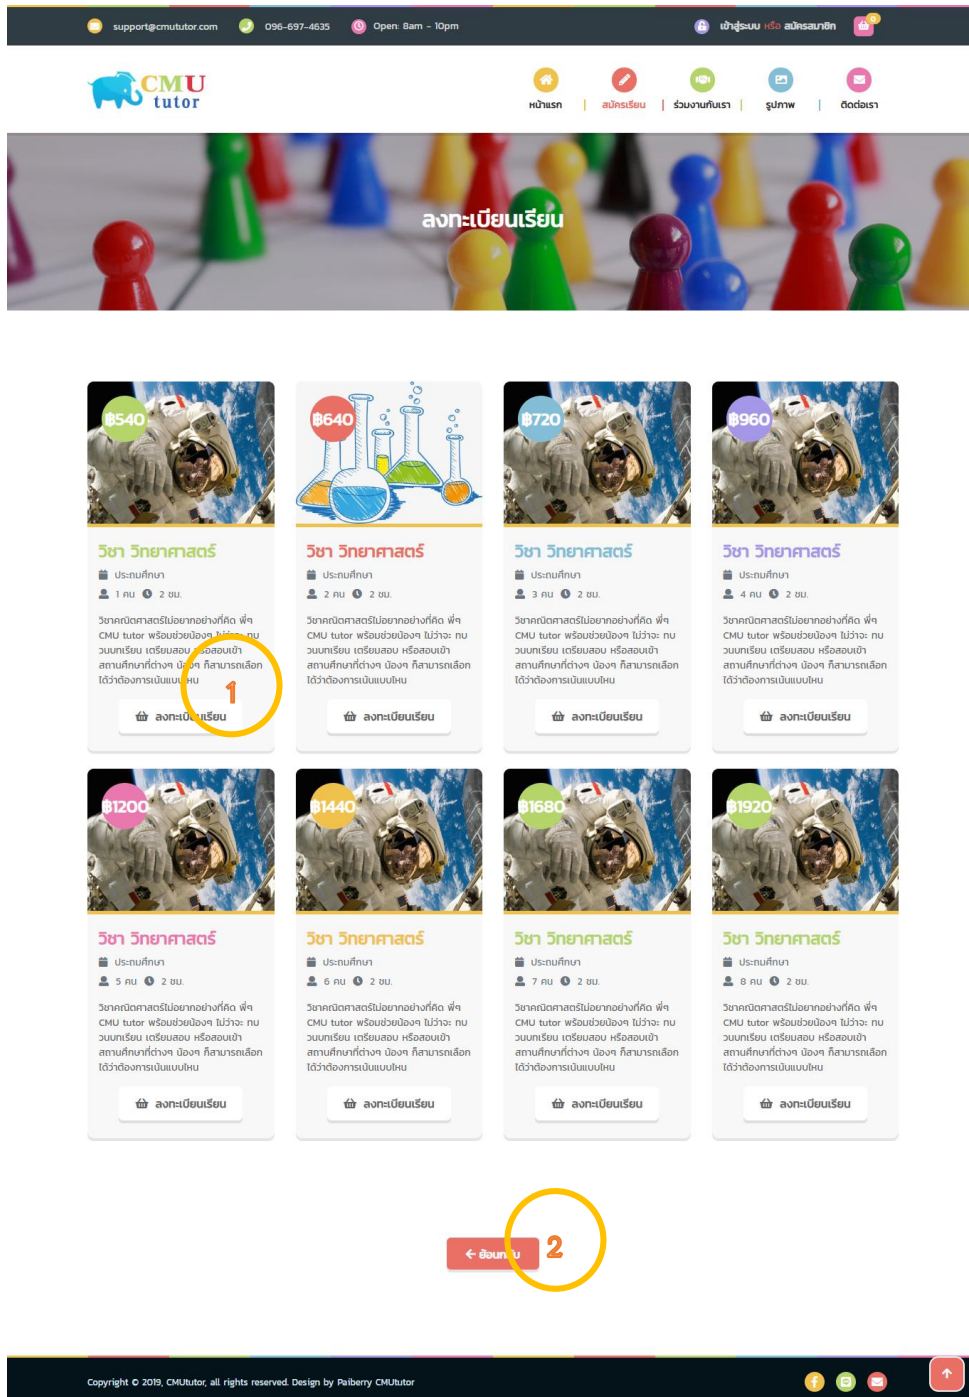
support@cmututor.com 096-697-4635 Open: 8am - 10pm

เข้าสู่ระบบ หรือ สมัครสมาชิก 0

CMU tutor

หน้าแรก | สมัครเรียน | ร่วมงานกับเรา | รูปภาพ | ติดต่อเรา

ลงทะเบียนเรียน

฿540

วิชา วิทยาศาสตร์

ประถมศึกษา

1 คน 2 ชม.

วิชาคณิตศาสตร์ไม่อยากอย่างที่คิด พี่ๆ CMU tutor พร้อมช่วยน้องๆ ไม่ว่าจะ ทบ ทวนบทเรียน เตรียมสอบ หรือสอบเข้า สถานศึกษาที่ต่างๆ น้องๆ ก็สามารถเลือก ได้ว่าต้องการเน้นแบบไหน

1

ลงทะเบียนเรียน

฿640

วิชา วิทยาศาสตร์

ประถมศึกษา

2 คน 2 ชม.

วิชาคณิตศาสตร์ไม่อยากอย่างที่คิด พี่ๆ CMU tutor พร้อมช่วยน้องๆ ไม่ว่าจะ ทบ ทวนบทเรียน เตรียมสอบ หรือสอบเข้า สถานศึกษาที่ต่างๆ น้องๆ ก็สามารถเลือก ได้ว่าต้องการเน้นแบบไหน

ลงทะเบียนเรียน

฿720

วิชา วิทยาศาสตร์

ประถมศึกษา

3 คน 2 ชม.

วิชาคณิตศาสตร์ไม่อยากอย่างที่คิด พี่ๆ CMU tutor พร้อมช่วยน้องๆ ไม่ว่าจะ ทบ ทวนบทเรียน เตรียมสอบ หรือสอบเข้า สถานศึกษาที่ต่างๆ น้องๆ ก็สามารถเลือก ได้ว่าต้องการเน้นแบบไหน

ลงทะเบียนเรียน

฿960

วิชา วิทยาศาสตร์

ประถมศึกษา

4 คน 2 ชม.

วิชาคณิตศาสตร์ไม่อยากอย่างที่คิด พี่ๆ CMU tutor พร้อมช่วยน้องๆ ไม่ว่าจะ ทบ ทวนบทเรียน เตรียมสอบ หรือสอบเข้า สถานศึกษาที่ต่างๆ น้องๆ ก็สามารถเลือก ได้ว่าต้องการเน้นแบบไหน

ลงทะเบียนเรียน

฿1200

วิชา วิทยาศาสตร์

ประถมศึกษา

5 คน 2 ชม.

วิชาคณิตศาสตร์ไม่อยากอย่างที่คิด พี่ๆ CMU tutor พร้อมช่วยน้องๆ ไม่ว่าจะ ทบ ทวนบทเรียน เตรียมสอบ หรือสอบเข้า สถานศึกษาที่ต่างๆ น้องๆ ก็สามารถเลือก ได้ว่าต้องการเน้นแบบไหน

ลงทะเบียนเรียน

฿1440

วิชา วิทยาศาสตร์

ประถมศึกษา

6 คน 2 ชม.

วิชาคณิตศาสตร์ไม่อยากอย่างที่คิด พี่ๆ CMU tutor พร้อมช่วยน้องๆ ไม่ว่าจะ ทบ ทวนบทเรียน เตรียมสอบ หรือสอบเข้า สถานศึกษาที่ต่างๆ น้องๆ ก็สามารถเลือก ได้ว่าต้องการเน้นแบบไหน

ลงทะเบียนเรียน

฿1680

วิชา วิทยาศาสตร์

ประถมศึกษา

7 คน 2 ชม.

วิชาคณิตศาสตร์ไม่อยากอย่างที่คิด พี่ๆ CMU tutor พร้อมช่วยน้องๆ ไม่ว่าจะ ทบ ทวนบทเรียน เตรียมสอบ หรือสอบเข้า สถานศึกษาที่ต่างๆ น้องๆ ก็สามารถเลือก ได้ว่าต้องการเน้นแบบไหน

ลงทะเบียนเรียน

฿1920

วิชา วิทยาศาสตร์

ประถมศึกษา

8 คน 2 ชม.

วิชาคณิตศาสตร์ไม่อยากอย่างที่คิด พี่ๆ CMU tutor พร้อมช่วยน้องๆ ไม่ว่าจะ ทบ ทวนบทเรียน เตรียมสอบ หรือสอบเข้า สถานศึกษาที่ต่างๆ น้องๆ ก็สามารถเลือก ได้ว่าต้องการเน้นแบบไหน

ลงทะเบียนเรียน

← ย้อนกลับ

2

Copyright © 2019, CMUtutor, all rights reserved. Design by Paiberry CMUtutor